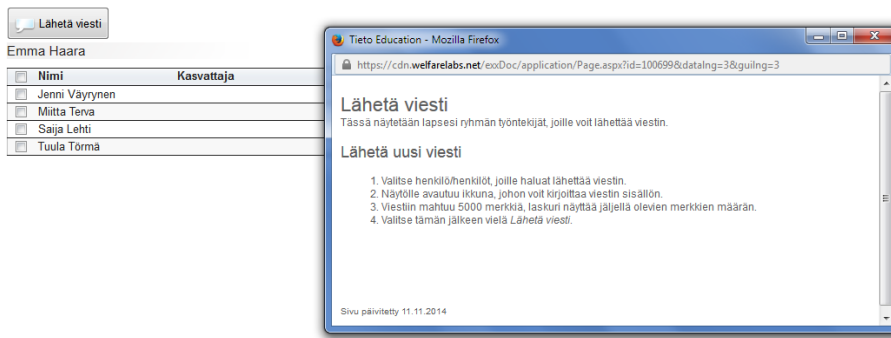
Lähetä viesti

Emma Haara

| | Nimi | Kasvattaja |
|---|---|---|
| | Jenni Väyrynen | |
| | Miitta Terva | |
| | Saija Lehti | |
| | Tuula Törmä | |

Tieto Education - Mozilla Firefox

https://cdn.welfarelabs.net/exxDoc/application/Page.aspx?id=100699&datalng=3&guilng=3

Lähetä viesti

Tässä näytetään lapsesi ryhmän työntekijät, joille voit lähettää viestin.

Lähetä uusi viesti

1. Valitse henkilö/henkilöt, joille haluat lähettää viestin.
2. Näytölle avautuu ikkuna, johon voit kirjoittaa viestin sisällön.
3. Viestiin mahtuu 5000 merkkiä, laskuri näyttää jäljellä olevien merkkien määrän.
4. Valitse tämän jälkeen vielä Lähetä viesti.

Sivu päivitetty 11.11.2014